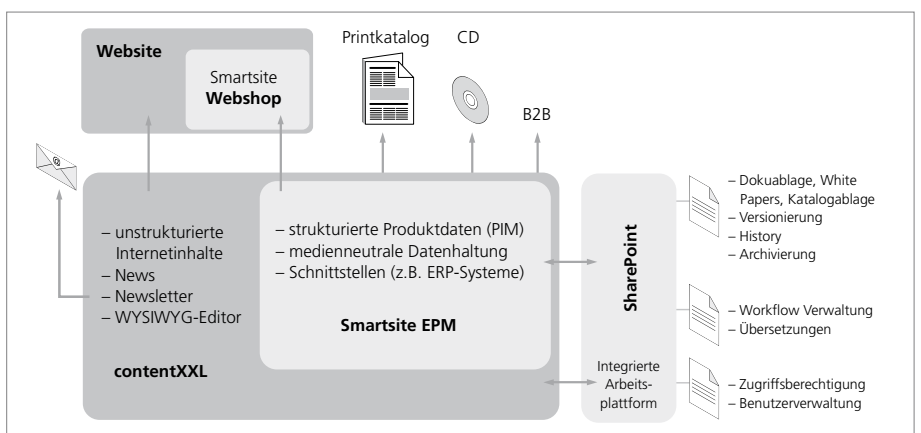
Website

Smartsite
Webshop

Printkatalog

CD

B2B

– unstrukturierte Internetinhalte
– News
– Newsletter
– WYSIWYG-Editor

– strukturierte Produktdaten (PIM)
– medienneutrale Datenhaltung
– Schnittstellen (z.B. ERP-Systeme)

Smartsite EPM

contentXXL

SharePoint

Integrierte Arbeitsplattform

– Dokuablage, White Papers, Katalogablage
– Versionierung
– History
– Archivierung

– Workflow Verwaltung
– Übersetzungen

– Zugriffsberechtigung
– Benutzerverwaltung